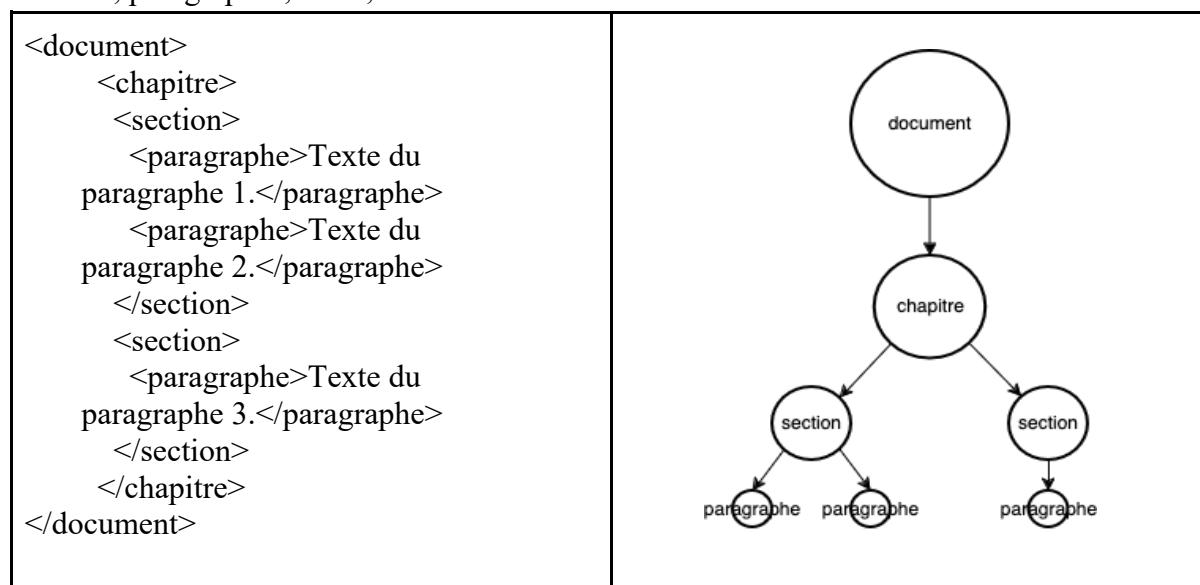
| <document> <chapitre> <section> <paragraphe>Texte du paragraphe 1.</paragraphe> <paragraphe>Texte du paragraphe 2.</paragraphe> </section> <section> <paragraphe>Texte du paragraphe 3.</paragraphe> </section> </chapitre> </document> | document chapitre section section paragraphe paragraphe paragraphe |
|---|---|